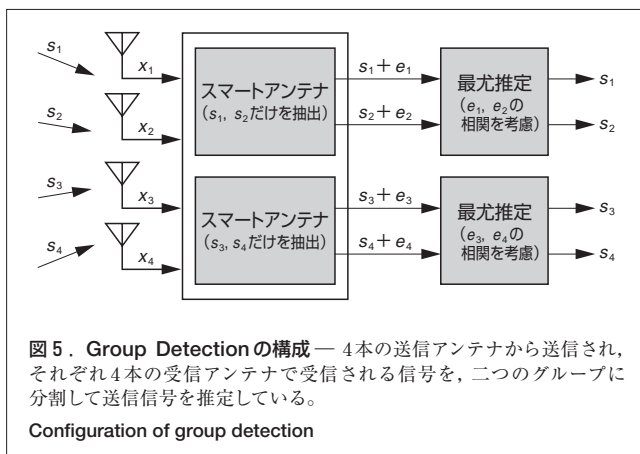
$s_1$

$s_2$

$s_3$

$s_4$

$x_1$

$x_2$

$x_3$

$x_4$

スマートアンテナ（$s_1$, $s_2$だけを抽出）

スマートアンテナ（$s_3$, $s_4$だけを抽出）

$s_1+e_1$

$s_2+e_2$

$s_3+e_3$

$s_4+e_4$

最尤推定（$e_1$, $e_2$の相関を考慮）

最尤推定（$e_3$, $e_4$の相関を考慮）

$s_1$

$s_2$

$s_3$

$s_4$

図５．Group Detectionの構成 ― 4本の送信アンテナから送信され，それぞれ4本の受信アンテナで受信される信号を，二つのグループに分割して送信信号を推定している。

Configuration of group detection